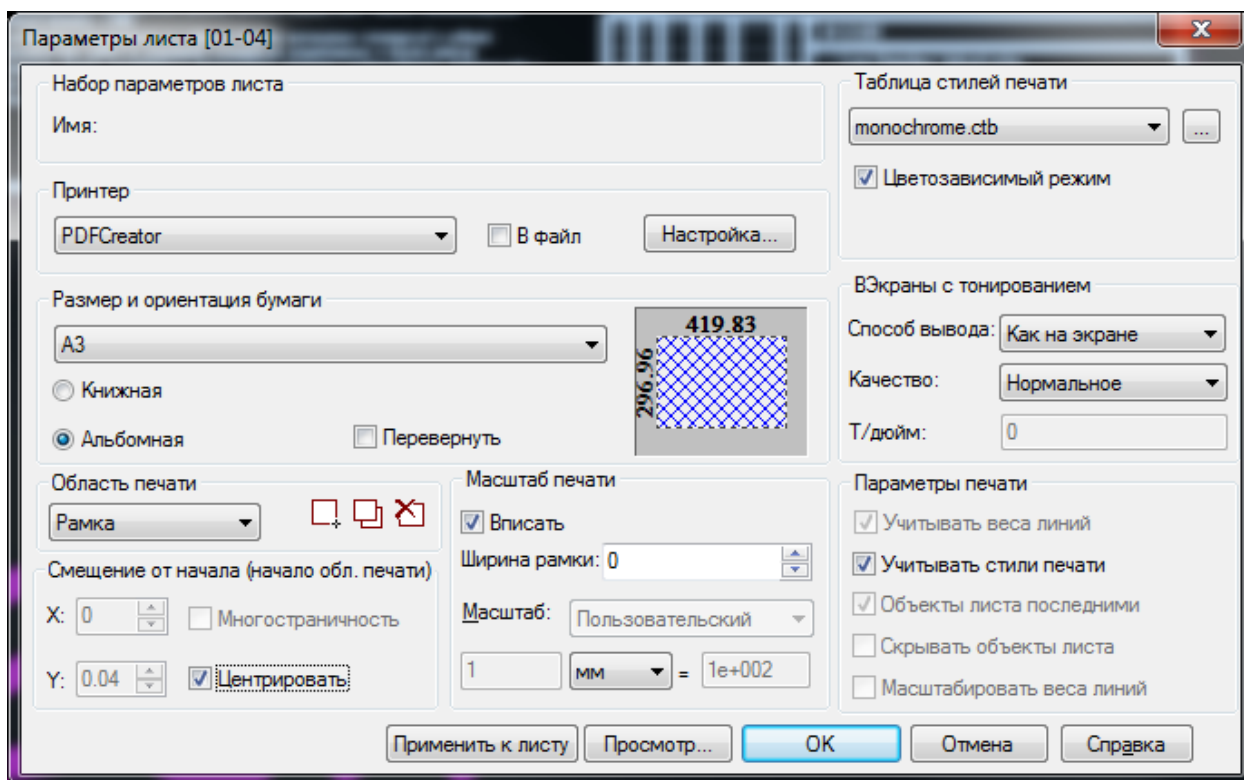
Параметры листа [01-04]

X

Набор параметров листа

Имя:

Принтер

PDFCreator

В файл

Настройка...

Размер и ориентация бумаги

А3

Книжная

Альбомная

Перевернуть

419.83

296.96

Область печати

Рамка

Смещение от начала (начало обл. печати)

X: 0

Многостраничность

Y: 0.04

Центрировать

Масштаб печати

Вписать

Ширина рамки: 0

Масштаб: Пользовательский

1 мм = 1e+002

Таблица стилей печати

monochrome.ctb

...

Цветозависимый режим

ВЭкраны с тонированием

Способ вывода: Как на экране

Качество: Нормальное

Т/дюйм: 0

Параметры печати

Учитывать веса линий

Учитывать стили печати

Объекты листа последними

Скрывать объекты листа

Масштабировать веса линий

Применить к листу

Просмотр...

OK

Отмена

Справка